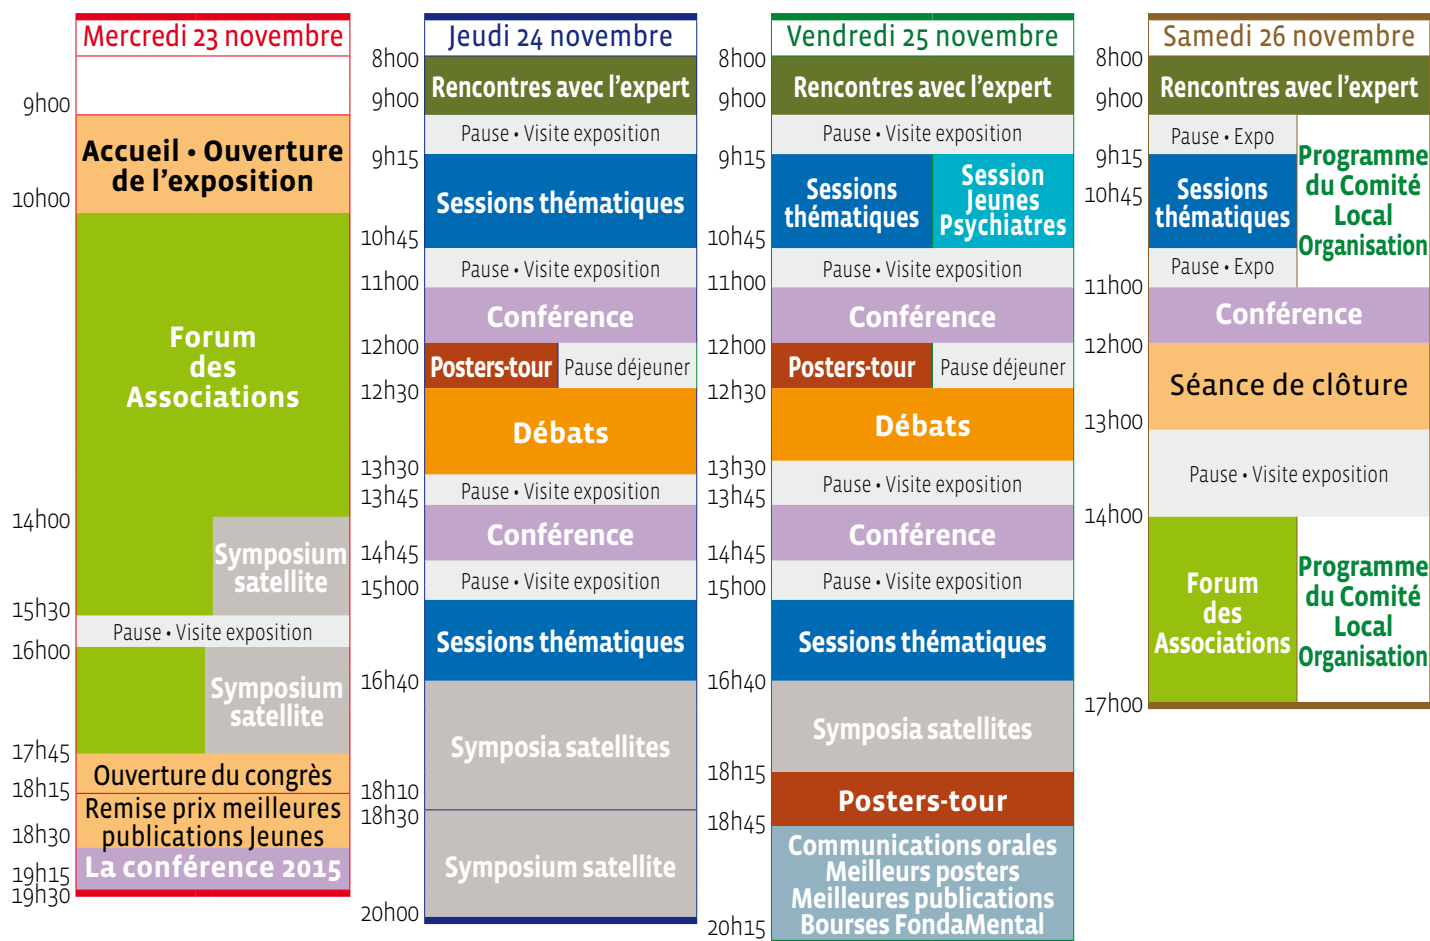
Mercredi 23 novembre

9h00
10h00
14h00
15h30
16h00
17h45
18h15
18h30
19h15
19h30

Accueil • Ouverture de l'exposition

Forum des Associations

Symposium satellite

Pause • Visite exposition

Symposium satellite

Ouverture du congrès

Remise prix meilleures publications Jeunes

La conférence 2015

Jeudi 24 novembre

8h00
9h00
9h15
10h45
11h00
12h00
12h30
13h30
13h45
14h45
15h00
16h40
18h10
18h30
20h00

Rencontres avec l'expert

Pause • Visite exposition

Sessions thématiques

Pause • Visite exposition

Conférence

Posters-tour

Pause déjeuner

Débats

Pause • Visite exposition

Conférence

Pause • Visite exposition

Sessions thématiques

Symposia satellites

Symposium satellite

Vendredi 25 novembre

8h00
9h00
9h15
10h45
11h00
12h00
12h30
13h30
13h45
14h45
15h00
16h40
18h15
18h45
20h15

Rencontres avec l'expert

Pause • Visite exposition

Sessions thématiques

Session Jeunes Psychiatres

Pause • Visite exposition

Conférence

Posters-tour

Pause déjeuner

Débats

Pause • Visite exposition

Conférence

Pause • Visite exposition

Sessions thématiques

Symposia satellites

Posters-tour

Communications orales Meilleurs posters Meilleures publications Bourses FondaMental

Samedi 26 novembre

8h00
9h00
9h15
10h45
11h00
12h00
13h00
14h00
17h00

Rencontres avec l'expert

Pause • Expo

Sessions thématiques

Pause • Expo

Programme du Comité Local Organisation

Conférence

Séance de clôture

Pause • Visite exposition

Forum des Associations

Programme du Comité Local Organisation